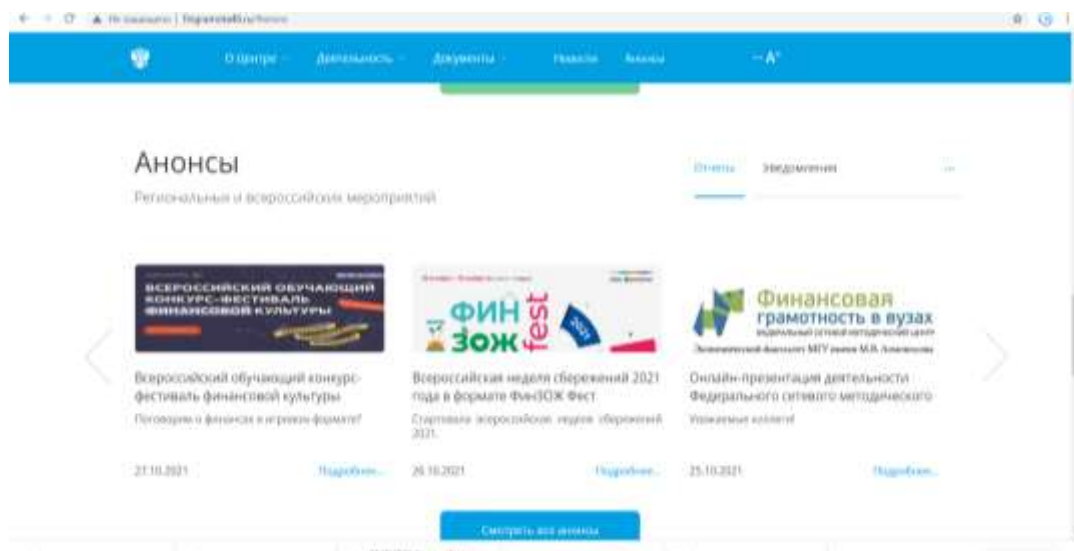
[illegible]

О Центре Деятельность Документы Новости Анонсы A⁺

Анонсы

Региональные и всероссийские мероприятий

Отчеты Уведомления

ВСЕРОССИЙСКИЙ ОБУЧАЮЩИЙ КОНКУРС-ФЕСТИВАЛЬ ФИНАНСОВОЙ КУЛЬТУРЫ

ФИН ЗОЖ fest 2021

Финансовая грамотность в вузах

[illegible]

Экономический факультет МГУ имени М.В. Ломоносова

Всероссийский обучающий конкурс-фестиваль финансовой культуры

Поговорим о финансах в игровом формате!

27.10.2021 Подробнее...

Всероссийская неделя сбережений 2021 года в формате ФинЗОЖ Фест

Стартовала всероссийская неделя сбережений 2021.

26.10.2021 Подробнее...

Онлайн-презентация деятельности Федерального сетевого методического

Уважаемые коллеги!

25.10.2021 Подробнее...

Смотреть все анонсы